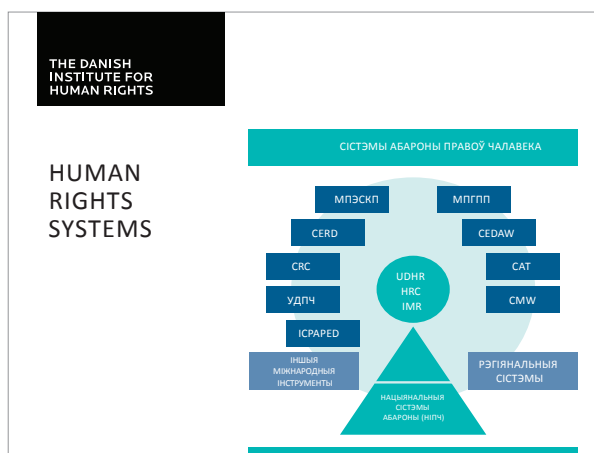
THE DANISH INSTITUTE FOR HUMAN RIGHTS

HUMAN RIGHTS SYSTEMS

СІСТЭМЫ АБАРОНЫ ПРАВОЎ ЧАЛАВЕКА

МПЭСКП

МПГПП

CERD

CEDAW

CRC

CAT

УДПЧ

CMW

ICPAPED

UDHR
HRC
IMR

ІНШЫЯ МІЖНАРОДНЫЯ ІНСТРУМЕНТЫ

РЭГІЯНАЛЬНЫЯ СІСТЭМЫ

НАЦЫЯНАЛЬНЫЯ СІСТЭМЫ АБАРОНЫ (НІПЧ)